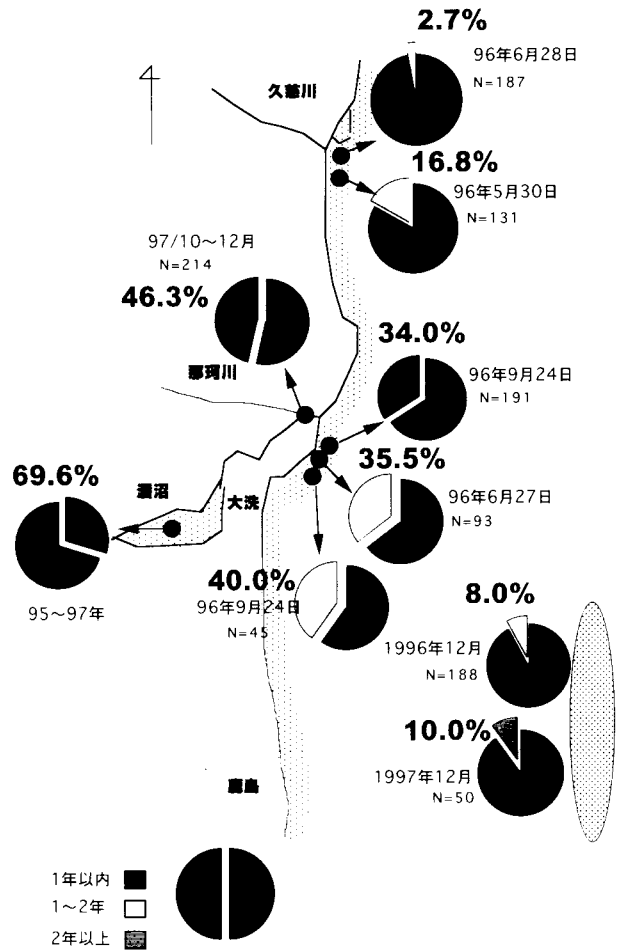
2.7%
96年6月28日
N=187

久慈川

16.8%
96年5月30日
N=131

97/10～12月
N=214
46.3%

34.0%
96年9月24日
N=191

那珂川

69.6%
涸沼
大洗

35.5%
96年6月27日
N=93

95～97年

40.0%
96年9月24日
N=45

8.0%
1996年12月
N=188

10.0%
1997年12月
N=50

鹿島

1年以内
1～2年
2年以上